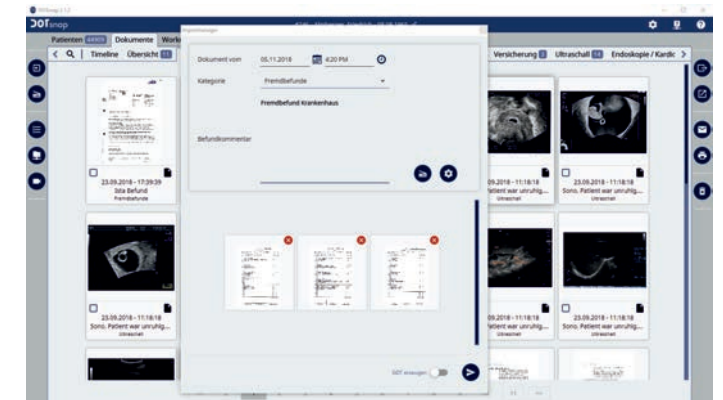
DOTsnap

Patienten Dokumente Work

Timeline Übersicht

Versicherung Ultraschall Endoskopie / Kardio

Dokument vom 05.11.2018 4:20 PM

Kategorie Fremdbefunde

Fremdbefund Krankenhaus

Befundkommentar

23.09.2018 - 17:39:39
Este Befund
Fremdbefunde

09.2018 - 11:18:18
Patient war unruhig...
Ultraschall

23.09.2018 - 11:18:18
Sono. Patient war unruhig...
Ultraschall

23.09.2018 - 11:18:18
Sono. Patient war unruhig...
Ultraschall

09.2018 - 11:18:18
Patient war unruhig...
Ultraschall

23.09.2018 - 11:18:18
Sono. Patient war unruhig...
Ultraschall

GDT anzeigen